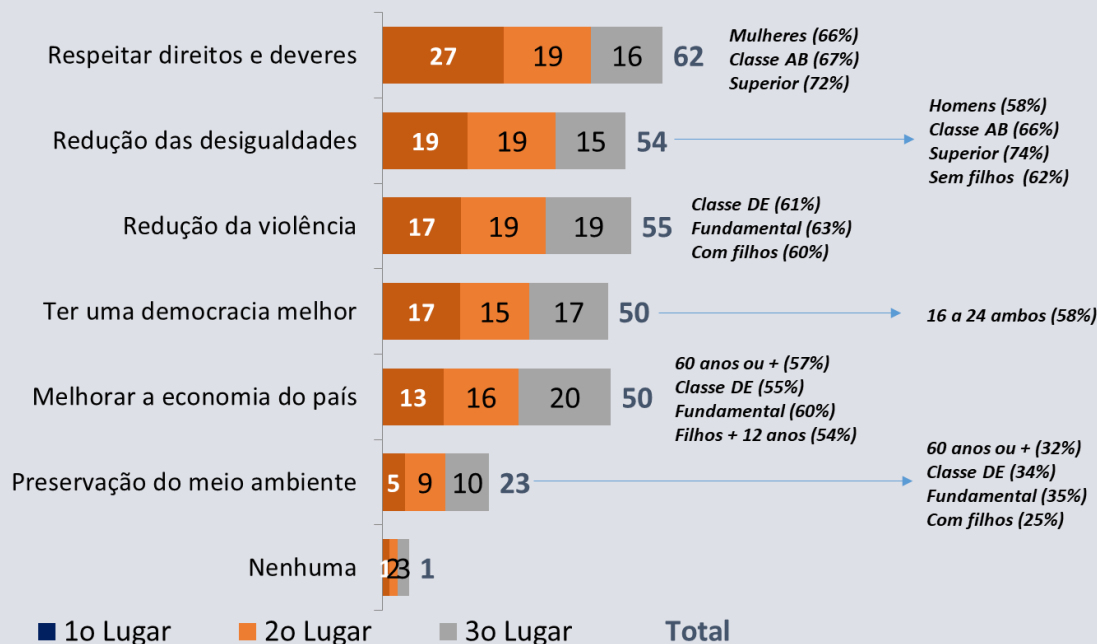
Respeitar direitos e deveres 27 19 16 62
Mulheres (66%)
Classe AB (67%)
Superior (72%)

Redução das desigualdades 19 19 15 54
Homens (58%)
Classe AB (66%)
Superior (74%)
Sem filhos (62%)

Redução da violência 17 19 19 55
Classe DE (61%)
Fundamental (63%)
Com filhos (60%)

Ter uma democracia melhor 17 15 17 50
16 a 24 ambos (58%)

Melhorar a economia do país 13 16 20 50
60 anos ou + (57%)
Classe DE (55%)
Fundamental (60%)
Filhos + 12 anos (54%)

Preservação do meio ambiente 5 9 10 23
60 anos ou + (32%)
Classe DE (34%)
Fundamental (35%)
Com filhos (25%)

Nenhuma 1 2 3 1

1o Lugar 2o Lugar 3o Lugar Total